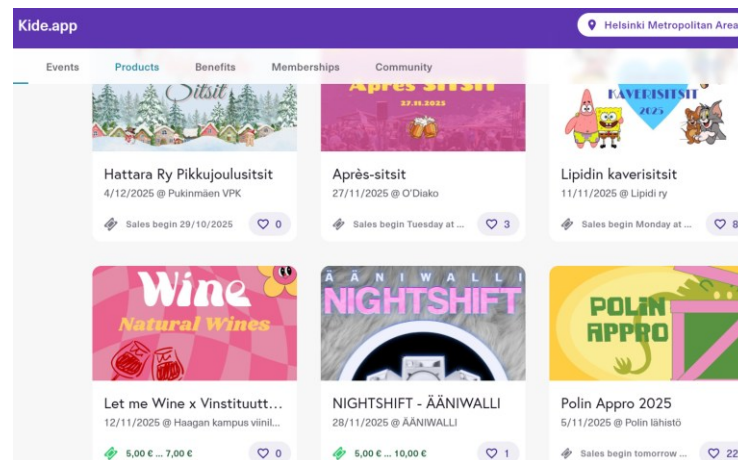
Kide.app

Helsinki Metropolitan Area

Events Products Benefits Memberships Community

Sitsit

Après SITSIT 27.11.2025

KAVERISITSIT 2025

Hattara Ry Pikkujoulusitsit
4/12/2025 @ Pukinmäen VPK
Sales begin 29/10/2025 0

Après-sitsit
27/11/2025 @ O'Diako
Sales begin Tuesday at ... 3

Lipidin kaverisitsit
11/11/2025 @ Lipidi ry
Sales begin Monday at ... 8

Wine Natural Wines

ÄÄNIWALLI NIGHTSHIFT

POLIN APPRO

Let me Wine x Vinstituutt...
12/11/2025 @ Haagan kampus viinil...
5,00 € ... 7,00 € 0

NIGHTSHIFT - ÄÄNIWALLI
28/11/2025 @ ÄÄNIWALLI
5,00 € ... 10,00 € 1

Polin Appro 2025
5/11/2025 @ Polin lähistö
Sales begin tomorrow ... 22